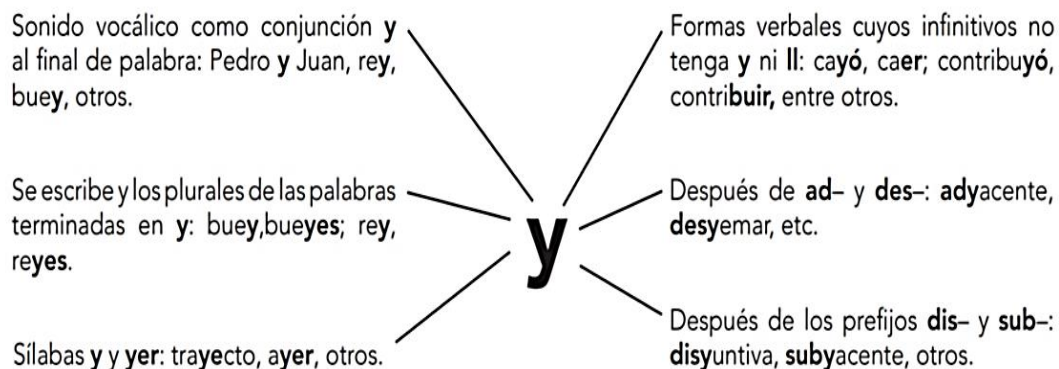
Sonido vocálico como conjunción y al final de palabra: Pedro y Juan, rey, buey, otros.

Se escribe y los plurales de las palabras terminadas en y: buey,bueyes; rey, reyes.

Sílabas y y yer: trayecto, ayer, otros.

y

Formas verbales cuyos infinitivos no tenga y ni ll: cayó, caer; contribuyó, contribuir, entre otros.

Después de ad– y des–: adyacente, desyemar, etc.

Después de los prefijos dis– y sub–: disyuntiva, subyacente, otros.